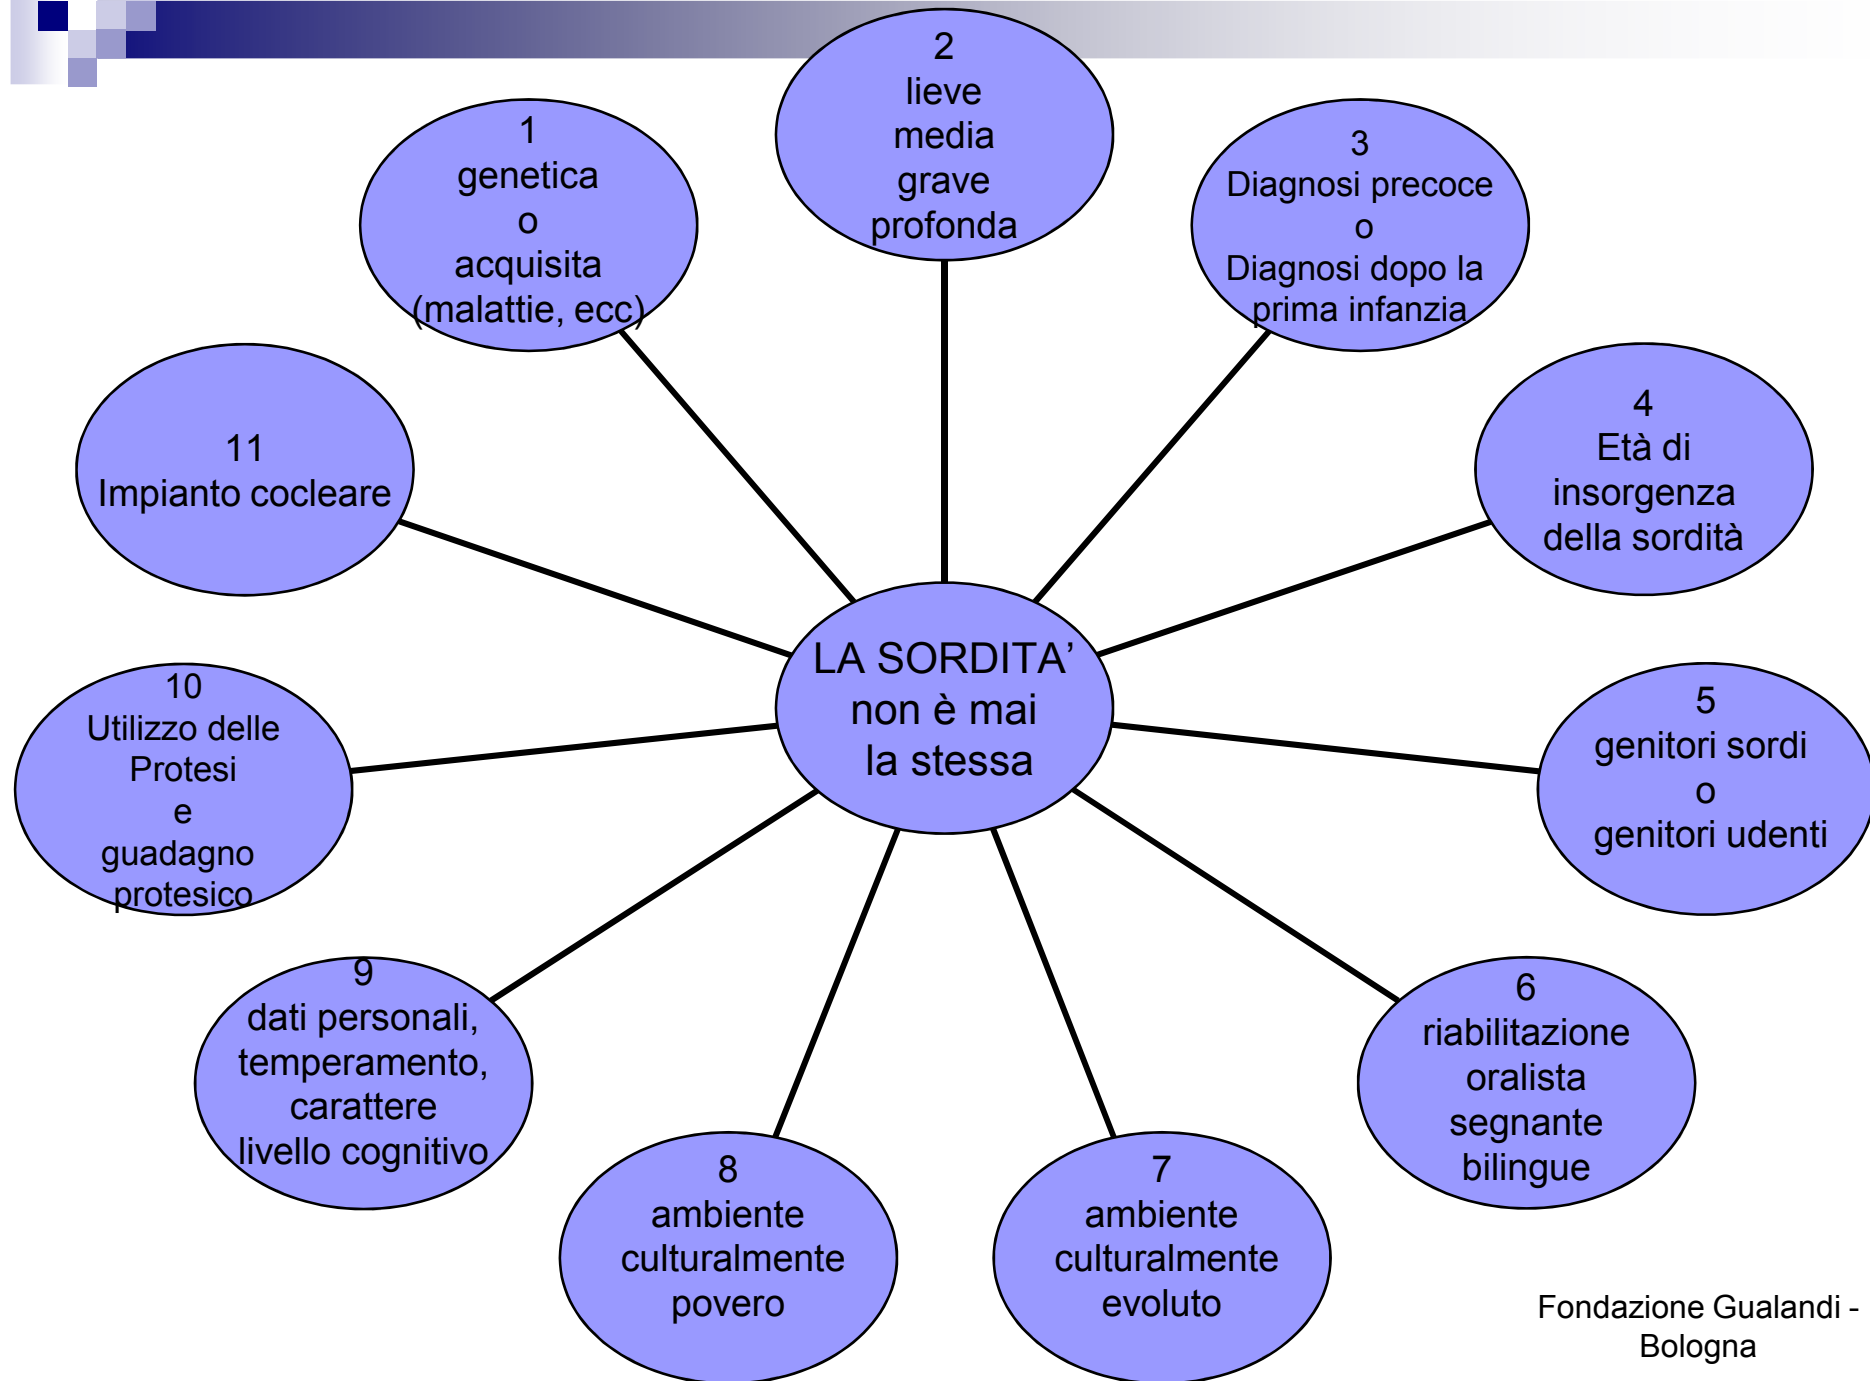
LA SORDITA' non è mai la stessa

1
genetica
o
acquisita
(malattie, ecc)

2
lieve
media
grave
profonda

3
Diagnosi precoce
o
Diagnosi dopo la prima infanzia

4
Età di insorgenza della sordità

5
genitori sordi
o
genitori udenti

6
riabilitazione
oralista
segnante
bilingue

7
ambiente culturalmente evoluto

8
ambiente culturalmente povero

9
dati personali, temperamento, carattere livello cognitivo

10
Utilizzo delle Protesi
e
guadagno protesico

11
Impianto cocleare

Fondazione Gualandi - Bologna